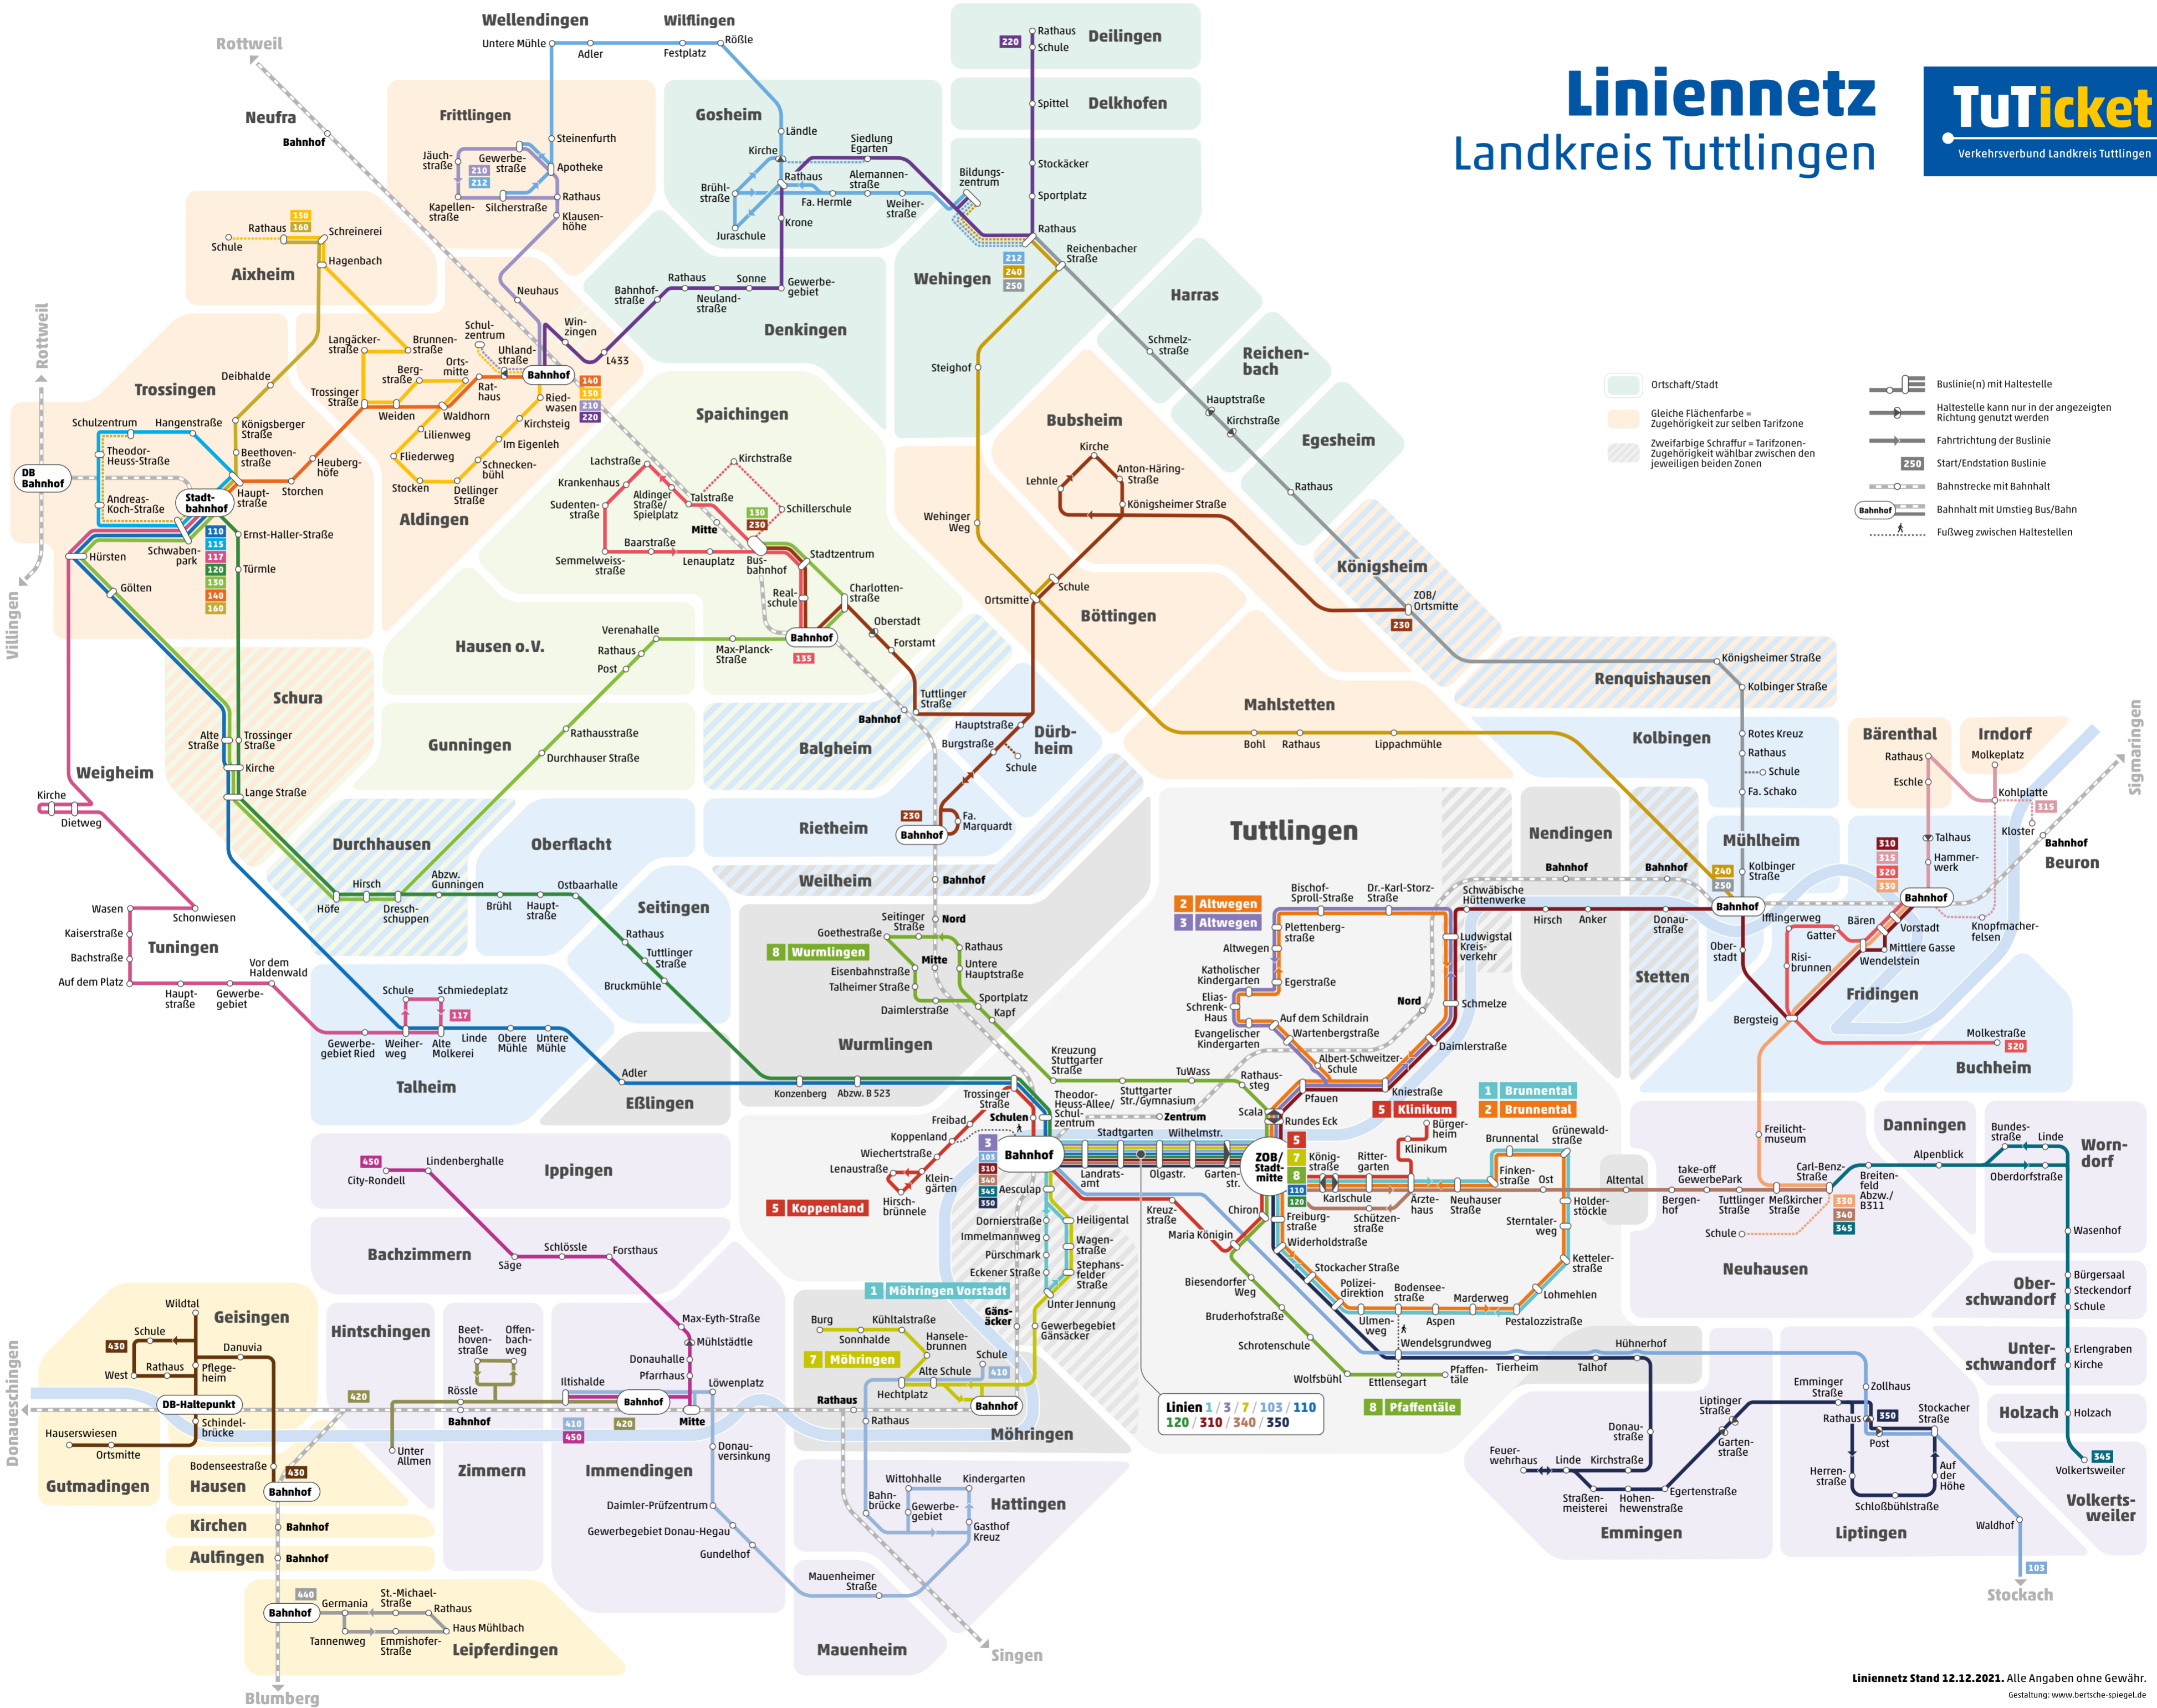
Liniennetz
Landkreis Tuttlingen

TuTicket
Verkehrsverbund Landkreis Tuttlingen

Ortschaft/Stadt
Gleiche Flächenfarbe = Zugehörigkeit zur selben Tarifzone
Zweifarbige Schraffur = Tarifzonen-Zugehörigkeit wählbar zwischen den jeweiligen beiden Zonen
Buslinie(n) mit Haltestelle
Haltestelle kann nur in der angezeigten Richtung genutzt werden
Fahrtrichtung der Buslinie
250 Start/Endstation Buslinie
Bahnstrecke mit Bahnhalt
Bahnhof Bahnhalt mit Umstieg Bus/Bahn
Fußweg zwischen Haltestellen

Rottweil
Wellendingen
Wilflingen
Untere Mühle
Adler
Festplatz
Rößle
Deilingen
220 Rathaus
Schule
Delkhofen
Spittel
Stockäcker
Sportplatz
Rathaus
Neufra
Bahnhof
Frittlingen
Steinenfurth
Apotheke
Rathaus
Klausen-höhe
Jäuch-straße
Gewerbe-straße
210
212
Kapellen-straße
Silcherstraße
Gosheim
Ländle
Kirche
Siedlung Egarten
Rathaus
Alemannen-straße
Brühl-straße
Fa. Hermle
Weiher-straße
Bildungs-zentrum
Krone
Juraschule
Reichenbacher Straße
212
240
250
Wehingen
Harras
150
160
Rathaus
Schreinerei
Schule
Aixheim
Hagenbach
Neuhaus
Bahnhof-straße
Rathaus
Sonne
Neuland-straße
Gewerbe-gebiet
Denkingen
Schmelz-straße
Reichen-bach
Hauptstraße
Kirchstraße
Egesheim
Rottweil
Trossingen
Deibhalde
Langäcker-straße
Brunnen-straße
Schul-zentrum
Uhland-straße
Win-zingen
L433
Orts-mitte
Berg-straße
Trossinger Straße
Weiden
Waldhorn
Rat-haus
Bahnhof
140
150
210
220
Ried-wasen
Kirchsteig
Lilienweg
Im Eigenleh
Fliederweg
Schnecken-bühl
Stocken
Dellinger Straße
Aldingen
Spaichingen
Steighof
Bubsheim
Kirche
Anton-Häring-Straße
Lehnle
Königsheimer Straße
Rathaus
Königsheim
ZOB/ Ortsmitte
230
Schulzentrum
Hangenstraße
Königsberger Straße
Theodor-Heuss-Straße
Beethoven-straße
Heuberg-höfe
DB Bahnhof
Andreas-Koch-Straße
Stadt-bahnhof
Haupt-straße
Storchen
Ernst-Haller-Straße
110
115
117
120
130
140
160
Hürsten
Schwaben-park
Türmle
Gölten
Villingen
Lachstraße
Kirchstraße
Krankenhaus
Aldinger Straße/ Spielplatz
Talstraße
Schillerschule
Sudenten-straße
130
230
Mitte
Baarstraße
Semmelweiss-straße
Lenauplatz
Bus-bahnhof
Stadtzentrum
Wehinger Weg
Ortsmitte
Schule
Böttingen
Real-schule
Charlotten-straße
Oberstadt
Forstamt
Bahnhof
135
Verenahalle
Rathaus
Post
Max-Planck-Straße
Hausen o.V.
Schura
Alte Straße
Trossinger Straße
Kirche
Lange Straße
Weigheim
Kirche
Dietweg
Königsheimer Straße
Renquishausen
Kolbinger Straße
Mahlstetten
Bohl
Rathaus
Lippachmühle
Tuttlinger Straße
Bahnhof
Hauptstraße
Dürb-heim
Burgstraße
Schule
Gunningen
Rathausstraße
Durchhauser Straße
Balgheim
Kolbingen
Rotes Kreuz
Rathaus
Schule
Fa. Schako
Bärenthal
Rathaus
Eschle
Irndorf
Molkeplatz
Kohlplatte
315
Kloster
Sigmaringen
Rietheim
230
Bahnhof
Fa. Marquardt
Durchhausen
Hirsch
Höfe
Dresch-schuppen
Oberflacht
Abzw. Gunningen
Ostbaarhalle
Brühl
Haupt-straße
Weilheim
Bahnhof
Tuttlingen
Nendingen
Bahnhof
Bahnhof
Mühlheim
310
315
320
330
Talhaus
Hammer-werk
Bahnhof
Beuron
240
250
Kolbinger Straße
Bahnhof
Bahnhof
Seitingen
Rathaus
Tuttlinger Straße
Bruckmühle
Seitinger Straße
Nord
Goethestraße
8 Wurmlingen
Mitte
Rathaus
Untere Hauptstraße
Eisenbahnstraße
Talheimer Straße
Sportplatz
Kapf
Daimlerstraße
Wurmlingen
2 Altwegen
3 Altwegen
Bischof-Sproll-Straße
Dr.-Karl-Storz-Straße
Schwäbische Hüttenwerke
Hirsch
Anker
Donau-straße
Plettenberg-straße
Altwegen
Ludwigstal Kreis-verkehr
Katholischer Kindergarten
Egerstraße
Elias-Schrenk-Haus
Nord
Schmelze
Auf dem Schildrain
Wartenbergstraße
Evangelischer Kindergarten
Daimlerstraße
Albert-Schweitzer-Schule
Kreuzung Stuttgarter Straße
TuWass
Rathaus-steg
Kniestraße
Pfauen
Stuttgarter Str./Gymnasium
Zentrum
Scala
Rundes Eck
Stetten
Ober-stadt
Risi-brunnen
Bergsteig
Fridingen
Ifflingerweg
Bären
Gatter
Vorstadt
Mittlere Gasse
Wendelstein
Knopfmacher-felsen
Molkestraße
320
Buchheim
Wasen
Schonwiesen
Kaiserstraße
Tuningen
Bachstraße
Vor dem Haldenwald
Auf dem Platz
Haupt-straße
Gewerbe-gebiet
Schule
Schmiedeplatz
117
Gewerbe-gebiet Ried
Weiher-weg
Alte Molkerei
Linde
Obere Mühle
Untere Mühle
Talheim
Adler
Konzenberg
Abzw. B 523
Eßlingen
Trossinger Straße
Schulen
Freibad
Theodor-Heuss-Allee/ Schul-zentrum
Koppenland
Wiechertstraße
Lenaustraße
Klein-gärten
Hirsch-brunnele
5 Koppenland
103
310
340
345
350
Bahnhof
Stadtgarten
Wilhelmstr.
Landrats-amt
Olgastr.
Garten-str.
ZOB/ Stadt-mitte
5
7
8
110
120
Aesculap
1 Brunnental
2 Brunnental
5 Klinikum
Bürger-heim
Klinikum
König-straße
Ritter-garten
Brunnental
Grünewald-straße
Finken-straße
Ost
Karlschule
Ärzte-haus
Neuhauser Straße
Holder-stöckle
Chiron
Kreuz-straße
Maria Königin
Freiburg-straße
Schützen-straße
Sterntaler-weg
Widerholdstraße
Ketteler-straße
Altental
Freilicht-museum
Dannigen
Alpenblick
Bundes-straße
Linde
Worn-dorf
Oberdorfstraße
take-off GewerbePark
Carl-Benz-Straße
Breiten-feld Abzw./ B311
Bergen-hof
Tuttlinger Straße
Meßkircher Straße
330
340
345
Schule
Wasenhof
Neuhausen
450
Lindenberghalle
City-Rondell
Ippingen
Dornierstraße
Heiligental
Immelmannweg
Wagen-straße
Pürschmark
Stephans-felder Straße
Eckener Straße
Unter Jennung
Gewerbegebiet Gänsäcker
Gäns-äcker
1 Möhringen Vorstadt
Bachzimmern
Schlössle
Forsthaus
Säge
Biesendorfer Weg
Stockacher Straße
Polizei-direktion
Bodensee-straße
Marderweg
Lohmehlen
Bruderhofstraße
Pestalozzistraße
Ulmen-weg
Aspen
Schrotenschule
Wendelsgrundweg
Hühnerhof
Wolfsbühl
Ettlensegart
Pfaffen-täle
Tierheim
Talhof
8 Pfaffentäle
Linien 1 / 3 / 7 / 103 / 110
120 / 310 / 340 / 350
Bürgersaal
Steckendorf
Schule
Ober-schwandorf
Unter-schwandorf
Erlengraben
Kirche
Holzach
Holzach
Wildtal
Geisingen
Schule
430
Danuvia
Rathaus
Pflege-heim
West
DB-Haltepunkt
Schindel-brücke
Hauserswiesen
Ortsmitte
Gutmadingen
Bodenseestraße
430
Hausen
Bahnhof
Kirchen
Bahnhof
Aufingen
Bahnhof
Hintschingen
420
Beet-hoven-straße
Offen-bach-weg
Rössle
Bahnhof
Unter Allmen
Zimmern
Max-Eyth-Straße
Mühlstädtle
Donauhalle
Pfarrhaus
Iltishalde
Bahnhof
410
450
420
Mitte
Löwenplatz
Donau-versinkung
Immendingen
Daimler-Prüfzentrum
Gewerbegebiet Donau-Hegau
Gundelhof
Burg
Kühltalstraße
Sonnhalde
Hanseler-brunnen
7 Möhringen
Schule
410
Alte Schule
Rathaus
Hechtplatz
Rathaus
Bahnhof
Möhringen
Witthohalle
Kindergarten
Bahn-brücke
Gewerbe-gebiet
Hattingen
Gasthof Kreuz
Mauenheimer Straße
Mauenheim
Singen
Donauschingen
Emminger Straße
Zollhaus
Liptinger Straße
Rathaus
350
Stockacher Straße
Donau-straße
Post
Garten-straße
Feuer-wehrhaus
Linde
Kirchstraße
Herren-straße
Auf der Höhe
Straßen-meisterei
Hohen-hewenstraße
Egertenstraße
Schloßbühlstraße
Emmingen
Liptingen
Waldhof
345
Volkertsweiler
Volkerts-weiler
103
Stockach
440
Bahnhof
Germania
St.-Michael-Straße
Rathaus
Haus Mühlbach
Tannenweg
Emmishofer-Straße
Leipferdingen
Blumberg
Liniennetz Stand 12.12.2021. Alle Angaben ohne Gewähr.
Gestaltung: www.bertsche-spiegel.de